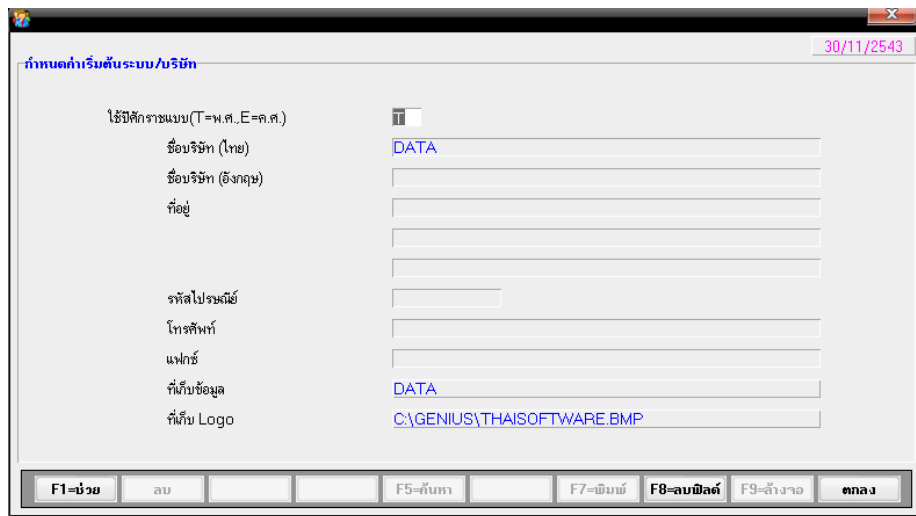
30/11/2543

กำหนดค่าเริ่มต้นระบบ/บริษัท

ใช้ปีศักราชแบบ(T=พ.ศ.,E=ค.ศ.) T

ชื่อบริษัท (ไทย) DATA

ชื่อบริษัท (อังกฤษ)

ที่อยู่

รหัสไปรษณีย์

โทรศัพท์

แฟกซ์

ที่เก็บข้อมูล DATA

ที่เก็บ Logo C:\GENIUS\THAISOFTWARE.BMP

F1=ช่วย | ลบ | F5=ค้นหา | F7=พิมพ์ | F8=ลบฟิลด์ | F9=ล้างจอ | ตกลง